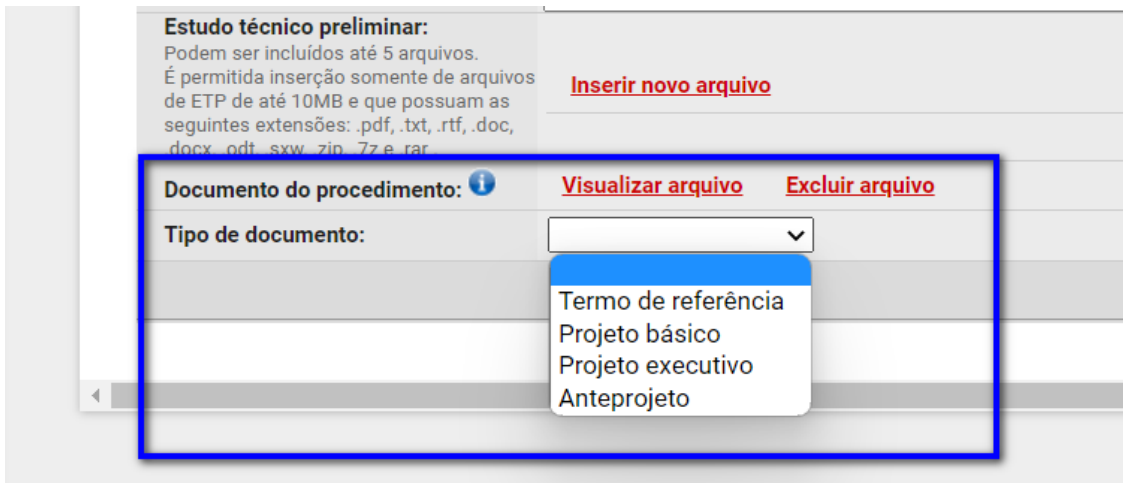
Estudo técnico preliminar:
Podem ser incluídos até 5 arquivos. É permitida inserção somente de arquivos de ETP de até 10MB e que possuam as seguintes extensões: .pdf, .txt, .rtf, .doc, .docx, .odt, .sxw, .zip, .7z e .rar.

Inserir novo arquivo

Documento do procedimento:

Visualizar arquivo

Excluir arquivo

Tipo de documento:

Termo de referência
Projeto básico
Projeto executivo
Anteprojeto